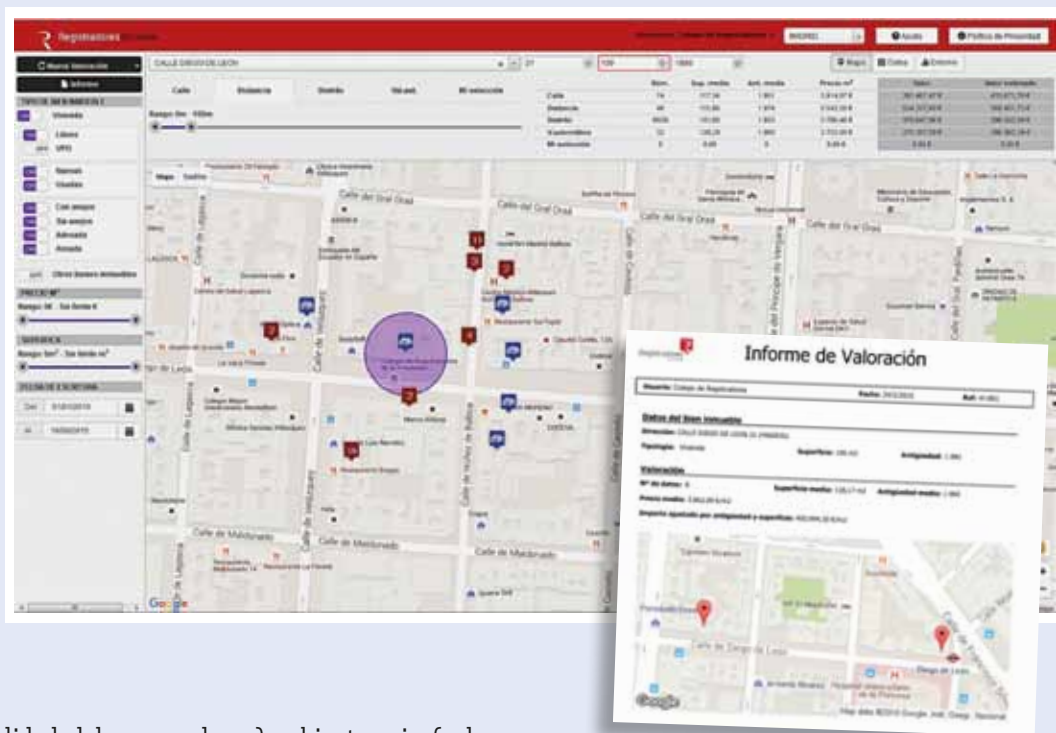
Registradores

Ayuda

Política de Privacidad

Nueva Valoración

Informe

CALLE DIEGO DE LEON

Mapa

Datos

Entorno

Calle

Distancia

Distrito

Mi selección

Calle del Gral Oraá

Calle del Gral Oraá

Calle de Lagasca

Calle de Velázquez

Calle de Núñez de Balboa

Calle de Castelló

Calle del Príncipe de Vergara

Calle de Maldonado

Calle de Maldonado

Calle de Maldonado

Calle de Diego de León

Google

Informe de Valoración

Datos del bien inmueble

Valoración

Calle de Diego de León

Diego de León

Google